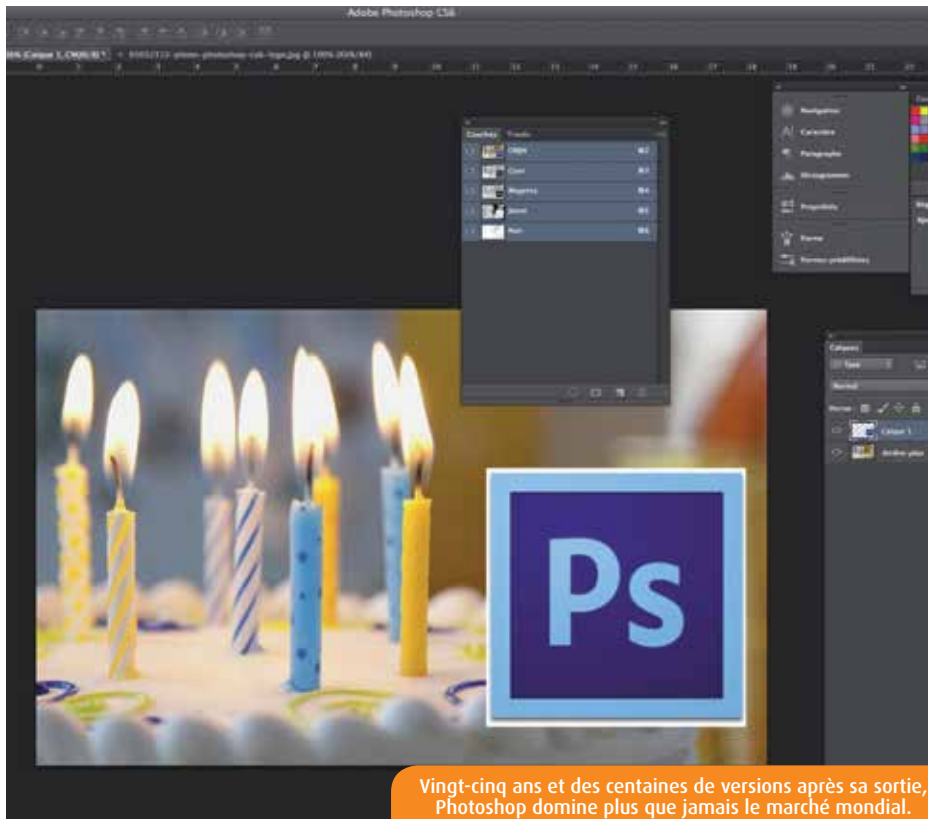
Adobe Photoshop CS6

Couches Tracés

CMJN ⌘2

Cyan ⌘3

Magenta ⌘4

Jaune ⌘5

Noir ⌘6

Navigation

Caractère

Paragraphe

Histogramme

Propriétés

Forme

Formes prédéfinies

Calques

Type

Normal

Verrou

Calque 1

Arrière-plan

Ps

Vingt-cinq ans et des centaines de versions après sa sortie, Photoshop domine plus que jamais le marché mondial.